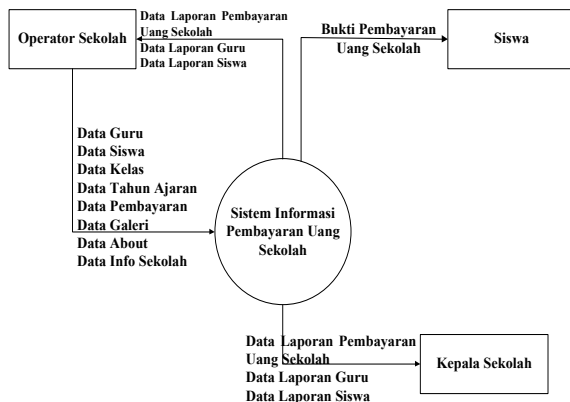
Operator Sekolah

Data Laporan Pembayaran Uang Sekolah
Data Laporan Guru
Data Laporan Siswa

Bukti Pembayaran Uang Sekolah

Siswa

Data Guru
Data Siswa
Data Kelas
Data Tahun Ajaran
Data Pembayaran
Data Galeri
Data About
Data Info Sekolah

Sistem Informasi Pembayaran Uang Sekolah

Data Laporan Pembayaran Uang Sekolah
Data Laporan Guru
Data Laporan Siswa

Kepala Sekolah